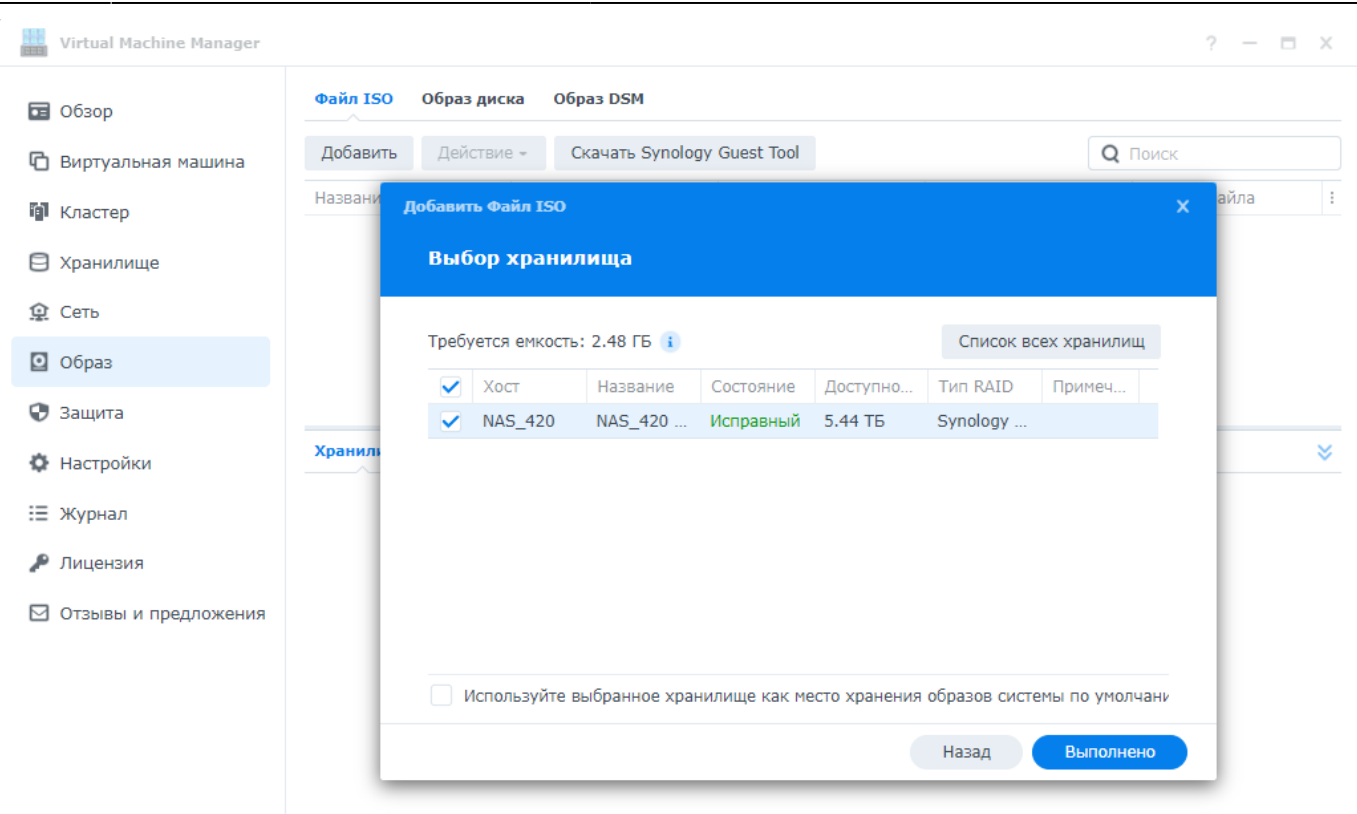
Virtual Machine Manager

? — ☐ ✕

Обзор
Виртуальная машина
Кластер
Хранилище
Сеть
Образ
Защита
Настройки
Журнал
Лицензия
Отзывы и предложения

Файл ISO Образ диска Образ DSM

Добавить Действие ▾ Скачать Synology Guest Tool

Поиск

Названи айла

Хранили

Добавить Файл ISO

Выбор хранилища

Требуется емкость: 2.48 ГБ

Список всех хранилищ

| | Хост | Название | Состояние | Доступно... | Тип RAID | Примеч... |
|---|---|---|---|---|---|---|
| ✓ | NAS_420 | NAS_420 ... | Исправный | 5.44 ТБ | Synology ... | |

Используйте выбранное хранилище как место хранения образов системы по умолчани

Назад Выполнено